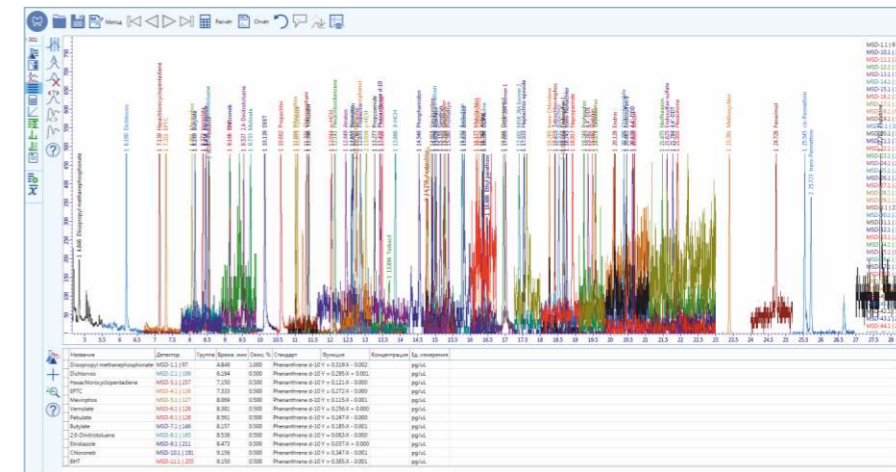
Метод Расчёт Отчёт

1 4.849 Diisopropyl methanephosphonate
1 6.194 Dichlorvos
1 7.150 Hexachlorocyclopentadiene
1 7.333 EPTC
1 11.604 Terbacil
1 24.728 Fenarimol
1 25.545 cis-Permethrin
1 25.823 trans-Permethrin
1 10.138 BHT
1 13.088 δ-HCH
1 14.544 Phenanthrene
1 23.36 Methoxychlor

| Название | Детектор | Группа | Время, мин | Окно, % | Стандарт | Функция | Концентрация | Ед. измерения |
|---|---|---|---|---|---|---|---|---|
| Diisopropyl methanephosphonate | MSD-1.1 (97 | | 4.849 | 1.000 | Phenanthrene d-10 | Y = 0.219 X - 0.002 | | pg/uL |
| Dichlorvos | MSD-2.1 (109 | | 6.194 | 0.500 | Phenanthrene d-10 | Y = 0.295 X + 0.001 | | pg/uL |
| Hexachlorocyclopentadiene | MSD-3.1 (237 | | 7.150 | 0.500 | Phenanthrene d-10 | Y = 0.121 X - 0.000 | | pg/uL |
| EPTC | MSD-4.1 (128 | | 7.333 | 0.500 | Phenanthrene d-10 | Y = 0.279 X + 0.000 | | pg/uL |
| Mevinphos | MSD-5.1 (127 | | 8.069 | 0.500 | Phenanthrene d-10 | Y = 0.115 X - 0.000 | | pg/uL |
| Vernolate | MSD-6.1 (128 | | 8.381 | 0.500 | Phenanthrene d-10 | Y = 0.256 X - 0.000 | | pg/uL |
| Pebulate | MSD-6.1 (128 | | 8.561 | 0.500 | Phenanthrene d-10 | Y = 0.247 X - 0.000 | | pg/uL |
| Butylate | MSD-7.1 (146 | | 8.157 | 0.500 | Phenanthrene d-10 | Y = 0.185 X - 0.001 | | pg/uL |
| 2,6-Dinitrotoluene | MSD-8.1 (165 | | 8.536 | 0.500 | Phenanthrene d-10 | Y = 0.063 X - 0.000 | | pg/uL |
| Etridiazole | MSD-9.1 (211 | | 8.473 | 0.500 | Phenanthrene d-10 | Y = 0.057 X - 0.000 | | pg/uL |
| Chloroneb | MSD-10.1 (191 | | 9.156 | 0.500 | Phenanthrene d-10 | Y = 0.347 X - 0.001 | | pg/uL |
| BHT | MSD-11.1 (205 | | 9.150 | 0.500 | Phenanthrene d-10 | Y = 0.383 X - 0.001 | | pg/uL |